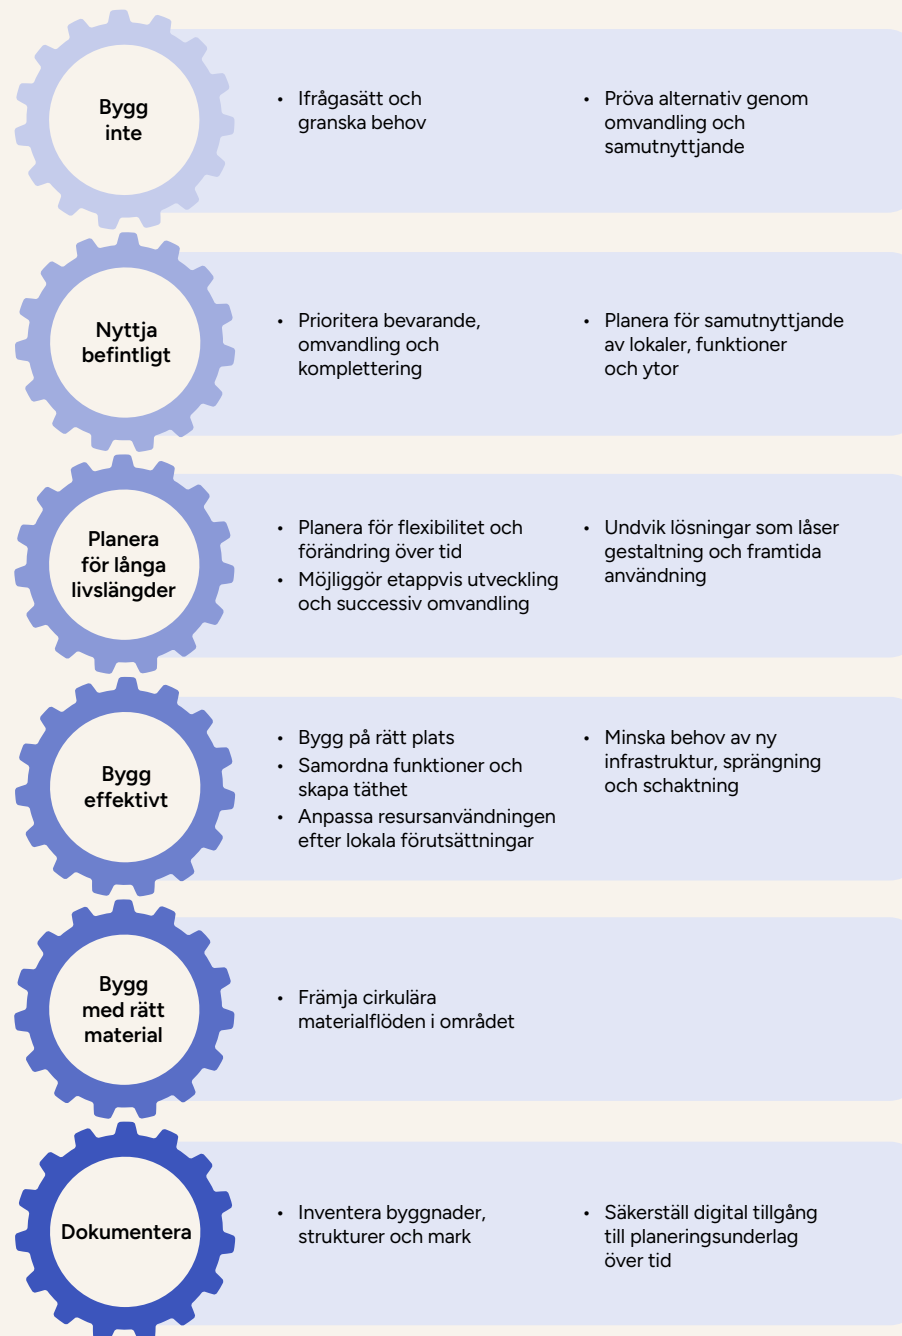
Bygg inte

• Ifrågasätt och granska behov

• Pröva alternativ genom omvandling och samutnyttjande

Nyttja befintligt

• Prioritera bevarande, omvandling och komplettering

• Planera för samutnyttjande av lokaler, funktioner och ytor

Planera för långa livslängder

• Planera för flexibilitet och förändring över tid
• Möjliggör etappvis utveckling och successiv omvandling

• Undvik lösningar som låser gestaltning och framtida användning

Bygg effektivt

• Bygg på rätt plats
• Samordna funktioner och skapa täthet
• Anpassa resursanvändningen efter lokala förutsättningar

• Minska behov av ny infrastruktur, sprängning och schaktning

Bygg med rätt material

• Främja cirkulära materialflöden i området

Dokumentera

• Inventera byggnader, strukturer och mark

• Säkerställ digital tillgång till planeringsunderlag över tid